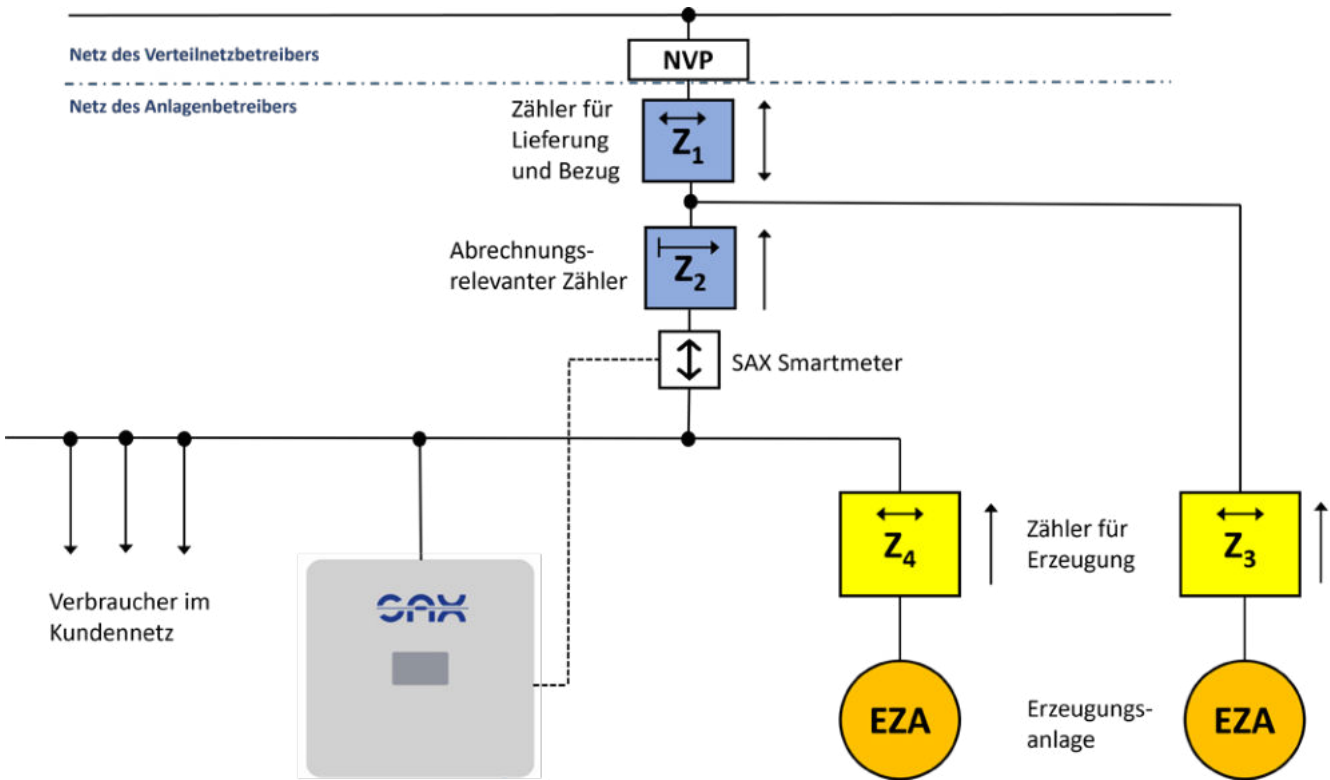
Netz des Verteilnetzbetreibers

NVP

Netz des Anlagenbetreibers

Zähler für Lieferung und Bezug

$Z_1$

Abrechnungsrelevanter Zähler

$Z_2$

SAX Smartmeter

Verbraucher im Kundennetz

SAX

$Z_4$

Zähler für Erzeugung

$Z_3$

EZA

Erzeugungsanlage

EZA